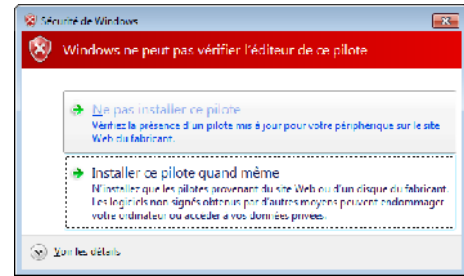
Sécurité de Windows

Windows ne peut pas vérifier l'éditeur de ce pilote

Ne pas installer ce pilote
Vérifiez la présence d'un pilote mis à jour pour votre périphérique sur le site Web du fabricant.

Installer ce pilote quand même
N'installez que les pilotes provenant du site Web ou d'un disque du fabricant. Les logiciels non signés obtenus par d'autres moyens peuvent endommager votre ordinateur ou accéder à vos données privées.

Voir les détails